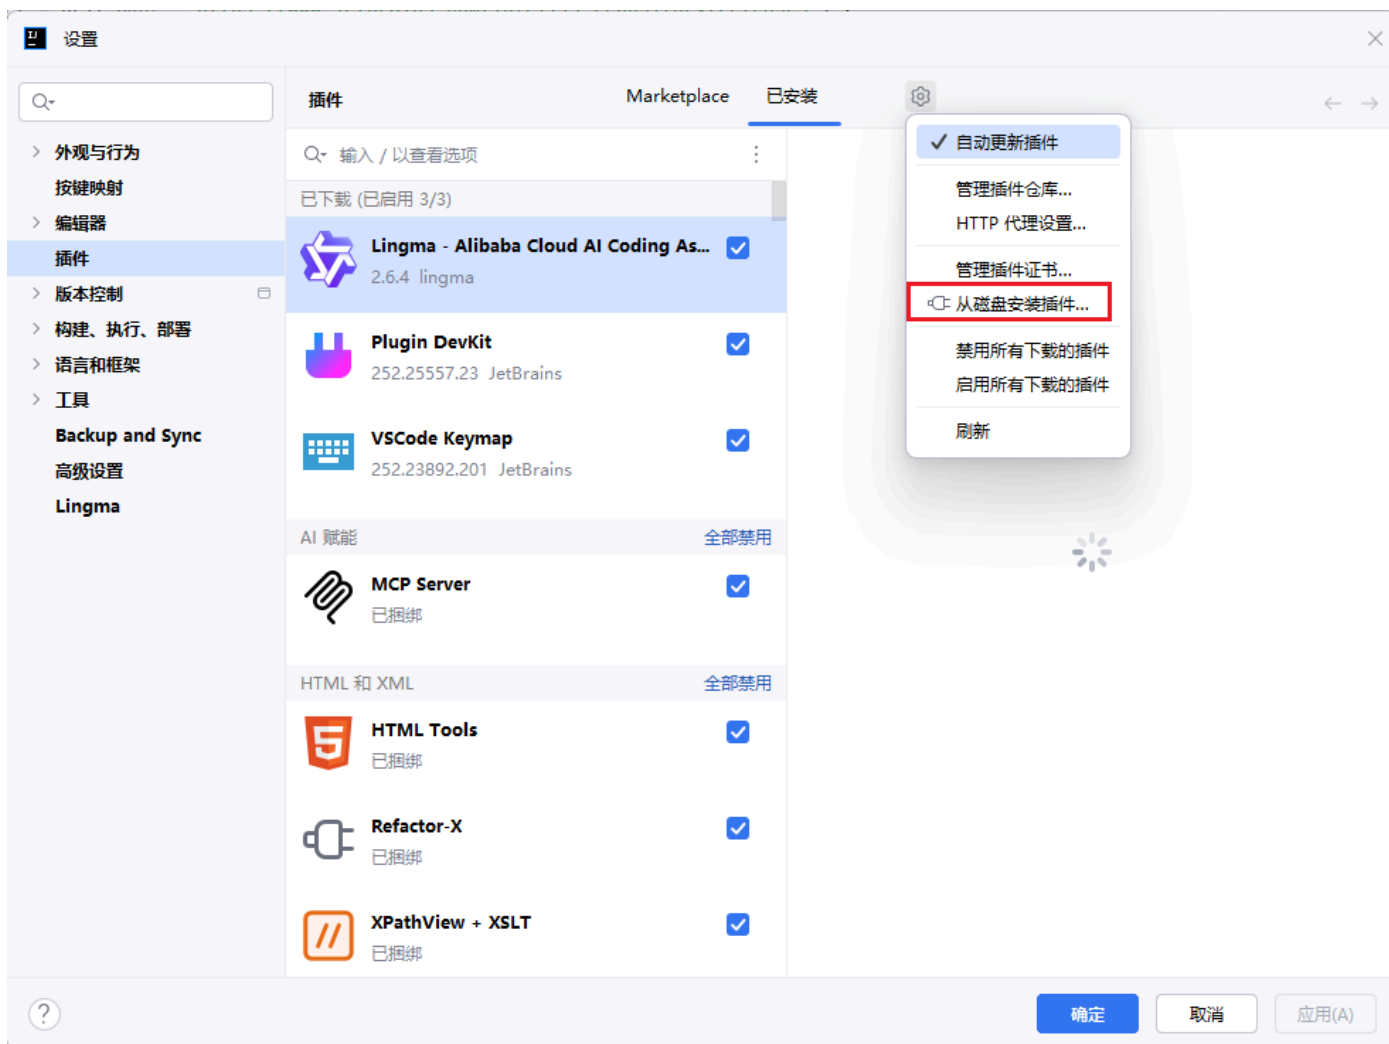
设置

外观与行为
按键映射
编辑器
插件
版本控制
构建、执行、部署
语言和框架
工具
Backup and Sync
高级设置
Lingma

插件

Marketplace 已安装

输入 / 以查看选项

已下载 (已启用 3/3)

Lingma - Alibaba Cloud AI Coding As...
2.6.4 lingma

Plugin DevKit
252.25557.23 JetBrains

VSCode Keymap
252.23892.201 JetBrains

AI 赋能 全部禁用

MCP Server
已捆绑

HTML 和 XML 全部禁用

HTML Tools
已捆绑

Refactor-X
已捆绑

XPathView + XSLT
已捆绑

✓ 自动更新插件
管理插件仓库...
HTTP 代理设置...
管理插件证书...
从磁盘安装插件...
禁用所有下载的插件
启用所有下载的插件
刷新

?
确定 取消 应用(A)